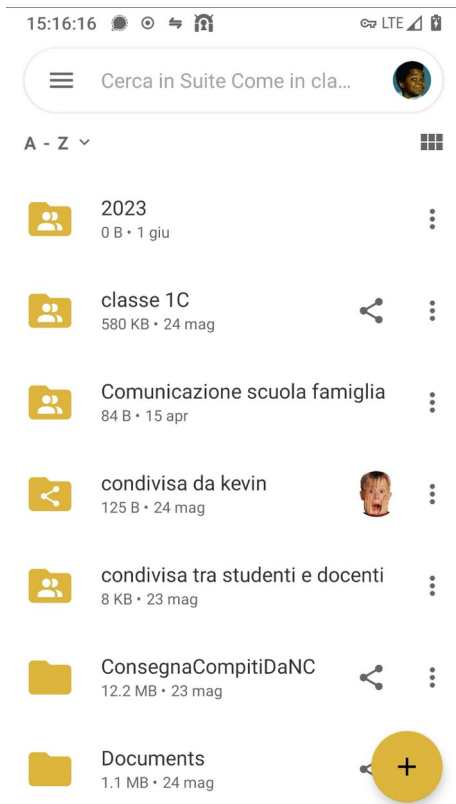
15:16:16

LTE

Cerca in Suite Come in cla...

A - Z

2023
0 B • 1 giu

classe 1C
580 KB • 24 mag

Comunicazione scuola famiglia
84 B • 15 apr

condivisa da kevin
125 B • 24 mag

condivisa tra studenti e docenti
8 KB • 23 mag

ConsegnaCompitiDaNC
12.2 MB • 23 mag

Documents
1.1 MB • 24 mag

+